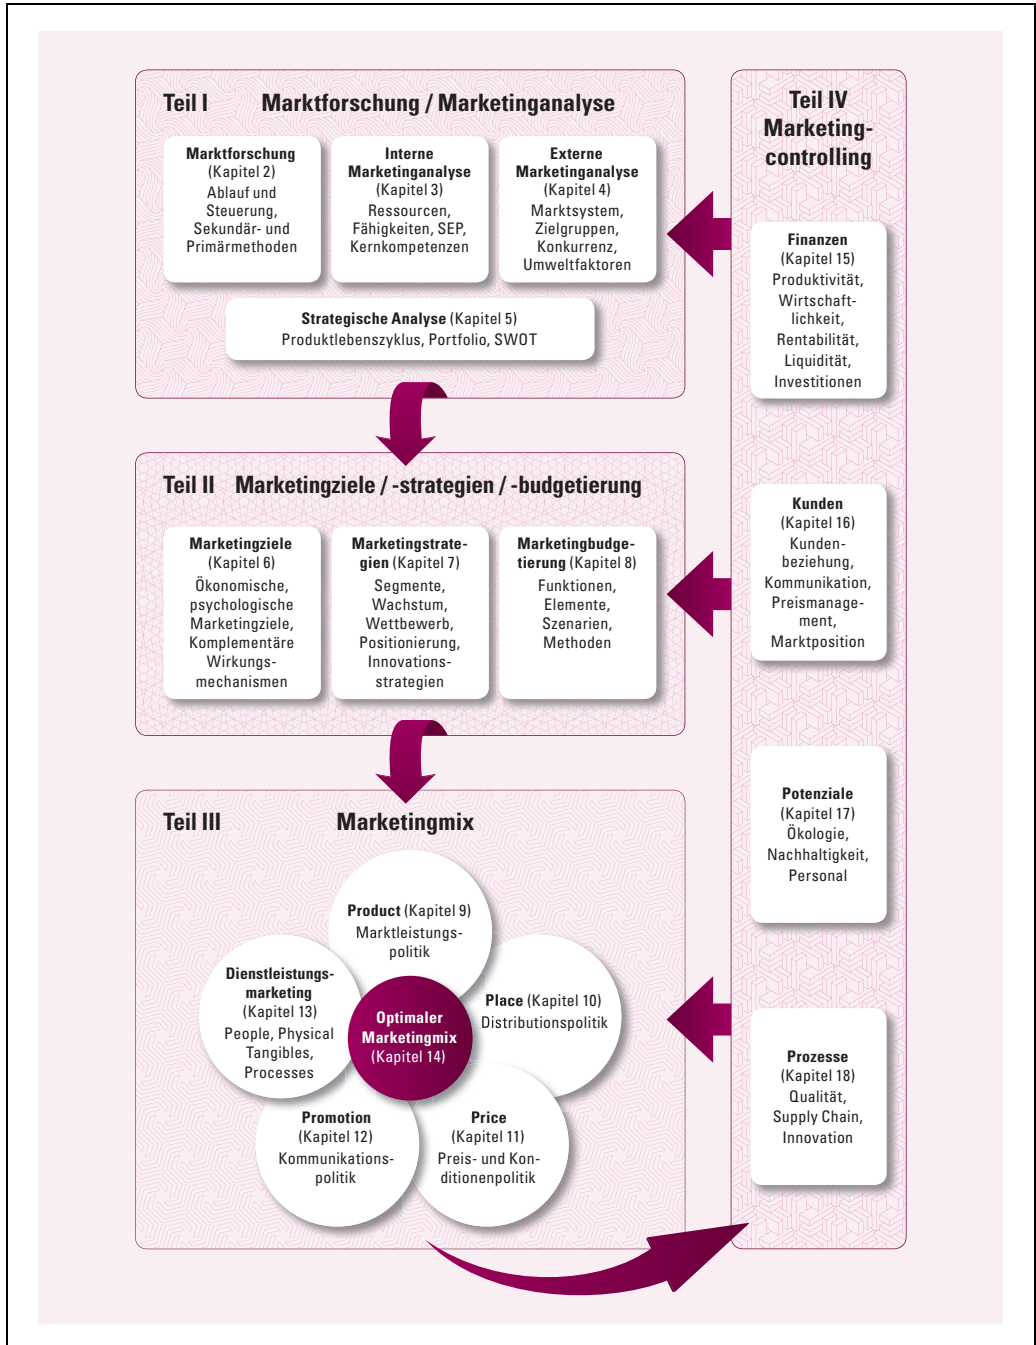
Teil I Marktforschung / Marketinganalyse

Marktforschung (Kapitel 2) Ablauf und Steuerung, Sekundär- und Primärmethoden

Interne Marketinganalyse (Kapitel 3) Ressourcen, Fähigkeiten, SEP, Kernkompetenzen

Externe Marketinganalyse (Kapitel 4) Marktsystem, Zielgruppen, Konkurrenz, Umweltfaktoren

Strategische Analyse (Kapitel 5) Produktlebenszyklus, Portfolio, SWOT

Teil II Marketingziele / -strategien / -budgetierung

Marketingziele (Kapitel 6) Ökonomische, psychologische Marketingziele, Komplementäre Wirkungsmechanismen

Marketingstrategien (Kapitel 7) Segmente, Wachstum, Wettbewerb, Positionierung, Innovationsstrategien

Marketingbudgetierung (Kapitel 8) Funktionen, Elemente, Szenarien, Methoden

Teil III Marketingmix

Product (Kapitel 9) Marktleistungspolitik

Dienstleistungsmarketing (Kapitel 13) People, Physical Tangibles, Processes

Optimaler Marketingmix (Kapitel 14)

Place (Kapitel 10) Distributionspolitik

Promotion (Kapitel 12) Kommunikationspolitik

Price (Kapitel 11) Preis- und Konditionenpolitik

Teil IV Marketingcontrolling

Finanzen (Kapitel 15) Produktivität, Wirtschaftlichkeit, Rentabilität, Liquidität, Investitionen

Kunden (Kapitel 16) Kundenbeziehung, Kommunikation, Preismanagement, Marktposition

Potenziale (Kapitel 17) Ökologie, Nachhaltigkeit, Personal

Prozesse (Kapitel 18) Qualität, Supply Chain, Innovation